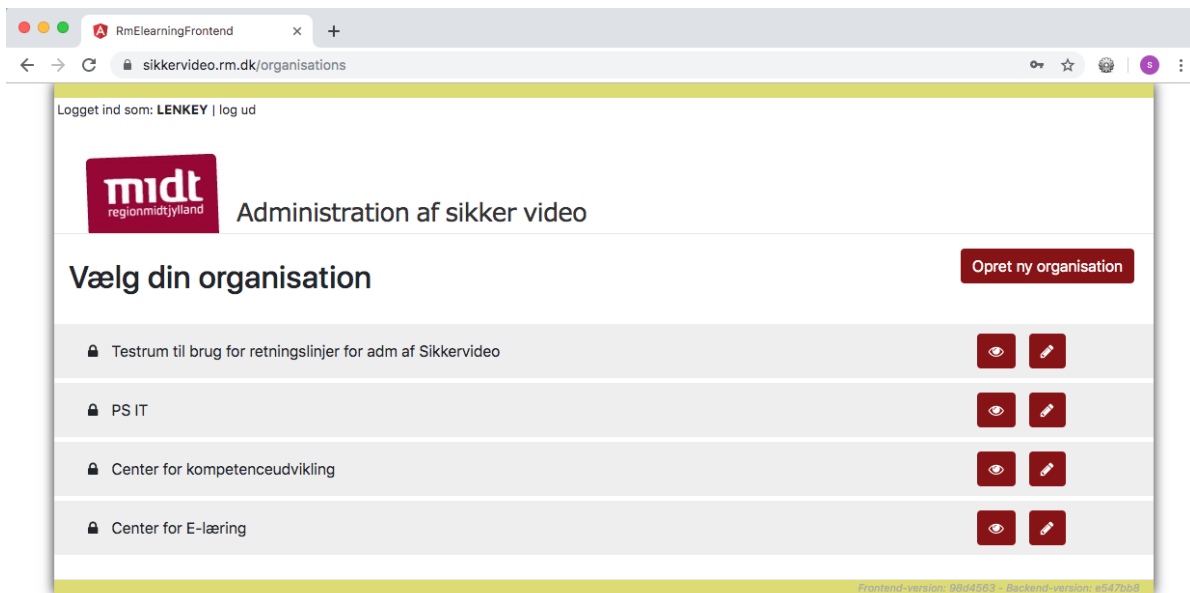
RmElearningFrontend

sikkervideo.rm.dk/organisations

Logget ind som: LENKEY | log ud

midt
regionmidtjylland

Administration af sikker video

Vælg din organisation

Opret ny organisation

Testrum til brug for retningslinjer for adm af Sikkervideo

PS IT

Center for kompetenceudvikling

Center for E-læring

Frontend-version: 98d4563 - Backend-version: e547bb8